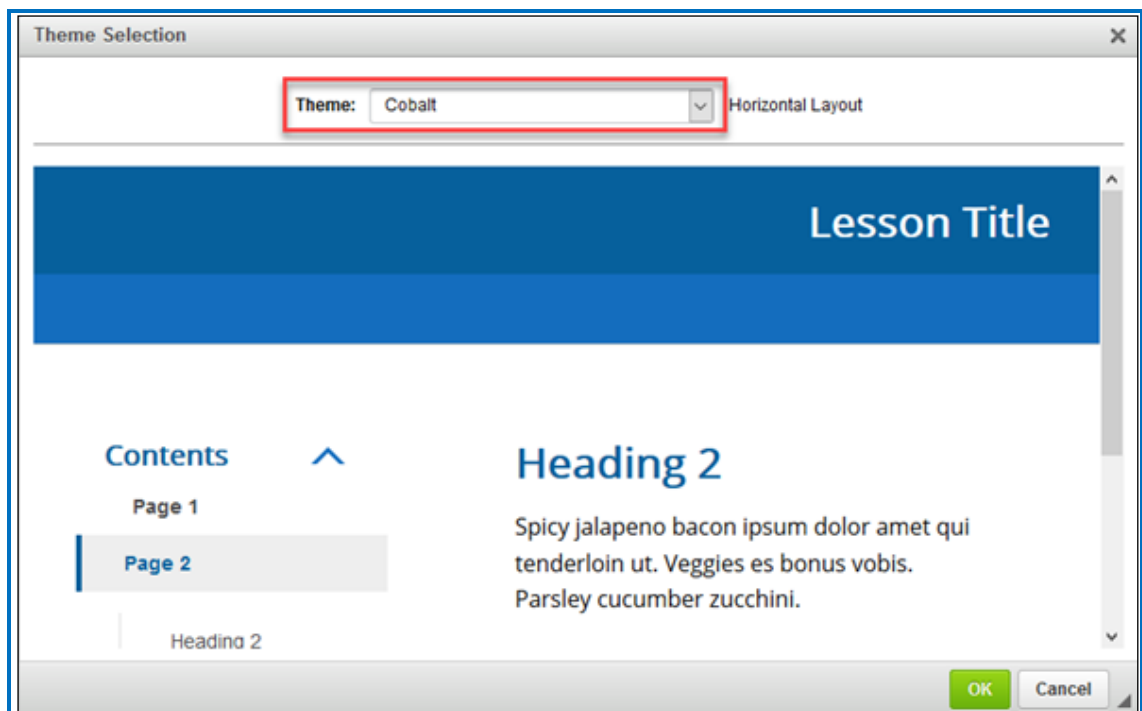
Theme Selection

×

Theme: Cobalt

Horizontal Layout

Lesson Title

Contents

Page 1

Page 2

Heading 2

Heading 2

Spicy jalapeno bacon ipsum dolor amet qui tenderloin ut. Veggies es bonus vobis. Parsley cucumber zucchini.

OK

Cancel